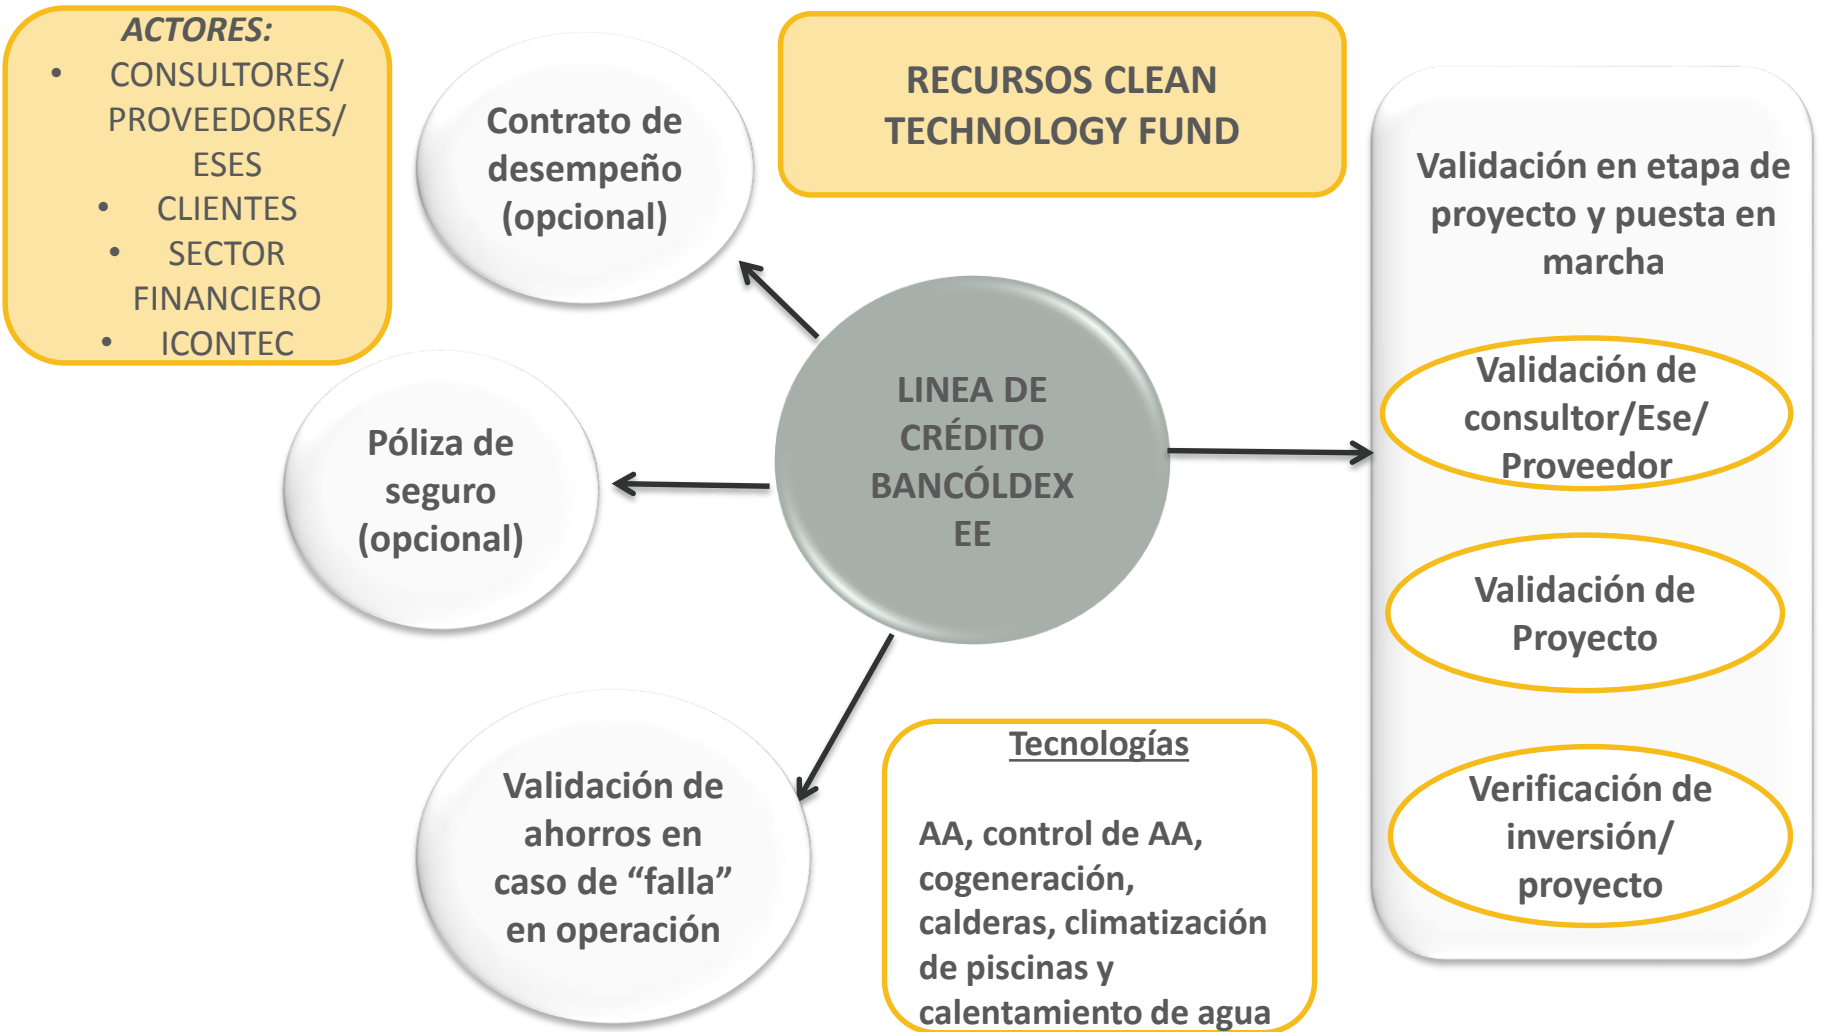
ACTORES:

- CONSULTORES/ PROVEEDORES/ ESES
- CLIENTES
- SECTOR FINANCIERO
- ICONTEC

Contrato de desempeño (opcional)

RECURSOS CLEAN TECHNOLOGY FUND

Validación en etapa de proyecto y puesta en marcha

Validación de consultor/Ese/ Proveedor

Validación de Proyecto

Verificación de inversión/ proyecto

LINEA DE CRÉDITO BANCÓLDEX EE

Póliza de seguro (opcional)

Validación de ahorros en caso de "falla" en operación

Tecnologías

AA, control de AA, cogeneración, calderas, climatización de piscinas y calentamiento de agua